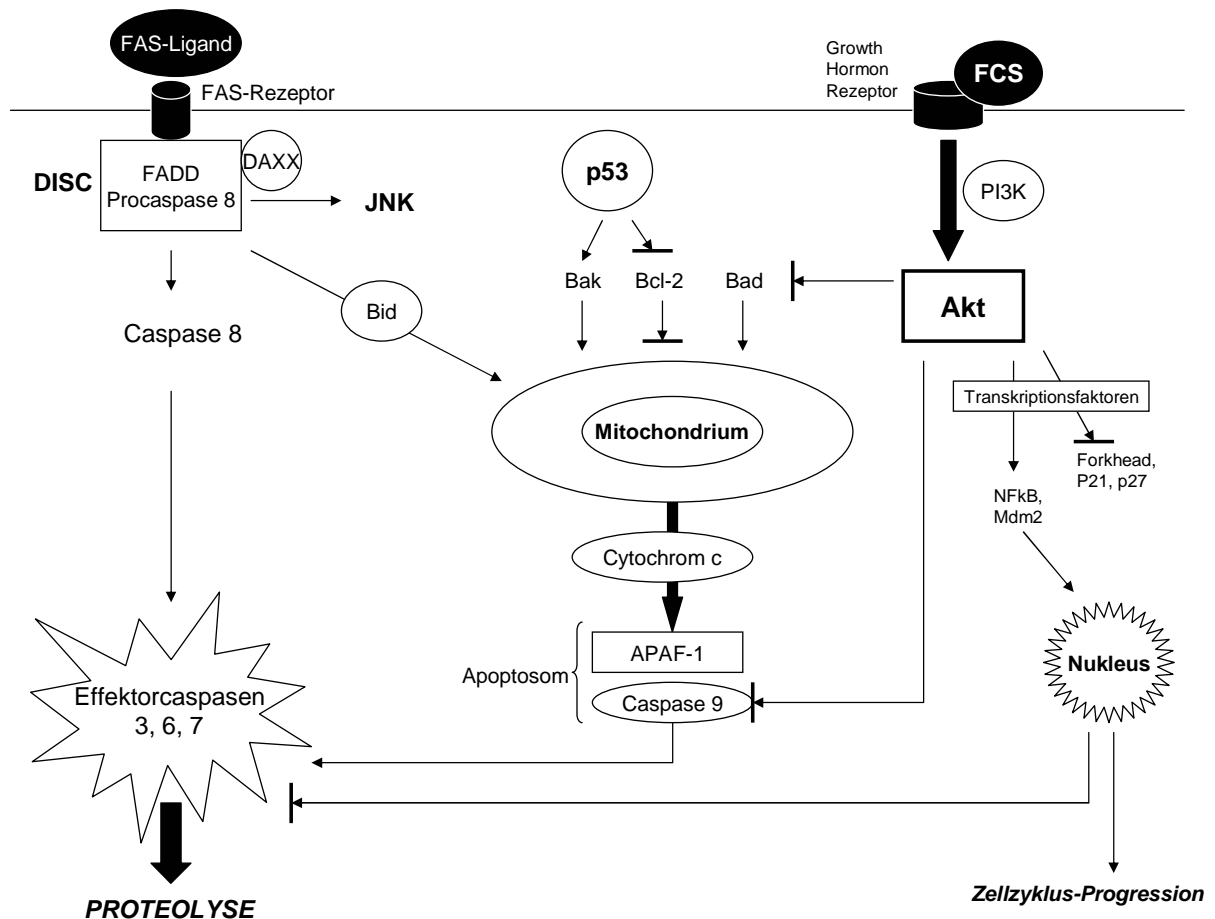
FAS-Ligand

FAS-Rezeptor

Growth Hormon Rezeptor

FCS

DISC

FADD Procaspase 8

DAXX

JNK

p53

PI3K

Bak

Bcl-2

Bad

Akt

Bid

Caspase 8

Mitochondrium

Transkriptionsfaktoren

Forkhead, P21, p27

NFkB, Mdm2

Cytochrom c

APAF-1

Apoptosom

Caspase 9

Nukleus

Effektorcaspasen 3, 6, 7

PROTEOLYSE

Zellzyklus-Progression